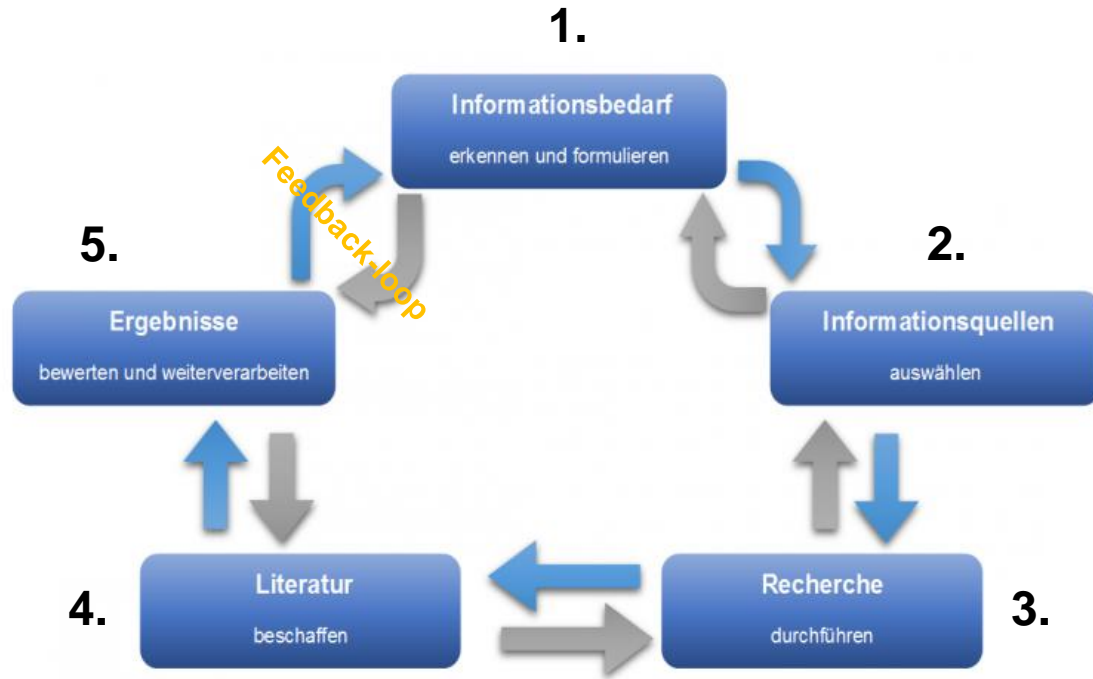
1.

Informationsbedarf

erkennen und formulieren

Feedback-loop

5.

Ergebnisse

bewerten und weiterverarbeiten

2.

Informationsquellen

auswählen

4.

Literatur

beschaffen

Recherche

durchführen

3.